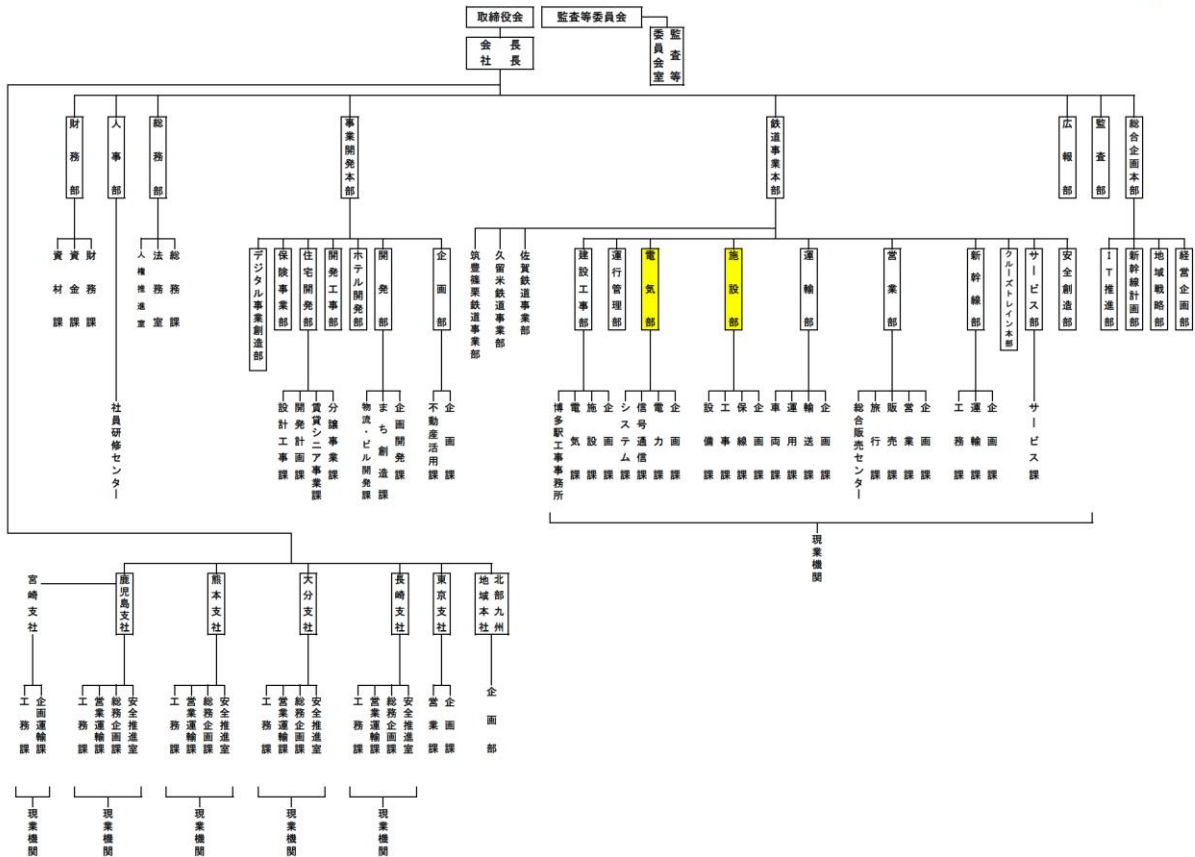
取締役会
監査等委員会
会長
社長
監査等委員会室

財務部
資材課
資金課
財務課

人事部
社員研修センター

総務部
人権推進室
法務室
総務課

事業開発本部
デジタル事業創造部
保険事業部
住宅開発部
開発工事部
ホテル開発部
開発部
企画部
設計工事課
開発計画課
賃貸シニア事業課
分譲事業課
物流・ビル開発課
まち創造課
企画開発課
不動産活用課
企画課

鉄道事業本部
筑豊篠栗鉄道事業部
久留米鉄道事業部
佐賀鉄道事業部
建設工事部
運行管理部
電気部
施設部
運輸部
営業部
新幹線部
クルーズトレイン本部
サービス部
安全創造部
博多駅工事事務所
電気課
施設課
企画課
システム課
信号通信課
電力課
企画課
設備課
工事課
保線課
企画課
車両課
運用課
輸送課
企画課
総合販売センター
旅行課
販売課
営業課
企画課
工務課
運輸課
企画課
サービス課
現業機関

広報部
監査部
総合企画本部
IT推進部
新幹線計画部
地域戦略部
経営企画部

宮崎支社
工務課
企画運輸課
現業機関

鹿児島支社
工務課
営業運輸課
総務企画課
安全推進室
現業機関

熊本支社
工務課
営業運輸課
総務企画課
安全推進室
現業機関

大分支社
工務課
営業運輸課
総務企画課
安全推進室
現業機関

長崎支社
工務課
営業運輸課
総務企画課
安全推進室
現業機関

東京支社
営業課
企画課

北部九州地域本社
企画部